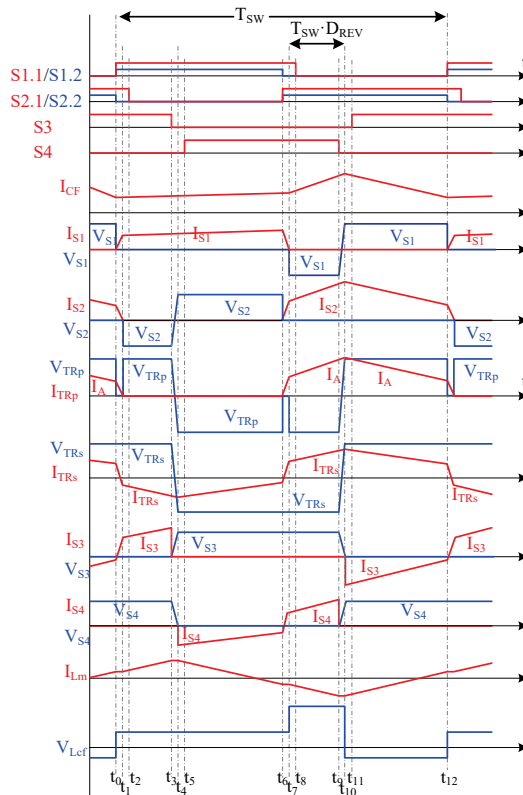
$T_{SW}$
$T_{SW} \cdot D_{REV}$

S1.1/S1.2
S2.1/S2.2
S3
S4
$I_{CF}$
$I_{S1}$
$V_{S1}$
$V_{S}$
$I_{S1}$
$V_{S1}$
$V_{S1}$
$I_{S1}$
$I_{S2}$
$V_{S2}$
$V_{S2}$
$V_{S2}$
$I_{S2}$
$V_{S2}$
$V_{TRp}$
$I_{TRp}$
$I_{A}$
$V_{TRp}$
$V_{TRp}$
$I_{A}$
$I_{A}$
$V_{TRp}$
$V_{TRs}$
$I_{TRs}$
$V_{TRs}$
$I_{TRs}$
$I_{TRs}$
$V_{TRs}$
$I_{TRs}$
$I_{S3}$
$V_{S3}$
$I_{S3}$
$V_{S3}$
$I_{S3}$
$I_{S3}$
$I_{S4}$
$V_{S4}$
$V_{S4}$
$I_{S4}$
$I_{S4}$
$V_{S4}$
$I_{Lm}$
$V_{Lcf}$
$t_0$ $t_1$ $t_2$ $t_3$ $t_4$ $t_5$ $t_6$ $t_7$ $t_8$ $t_9$ $t_{10}$ $t_{11}$ $t_{12}$